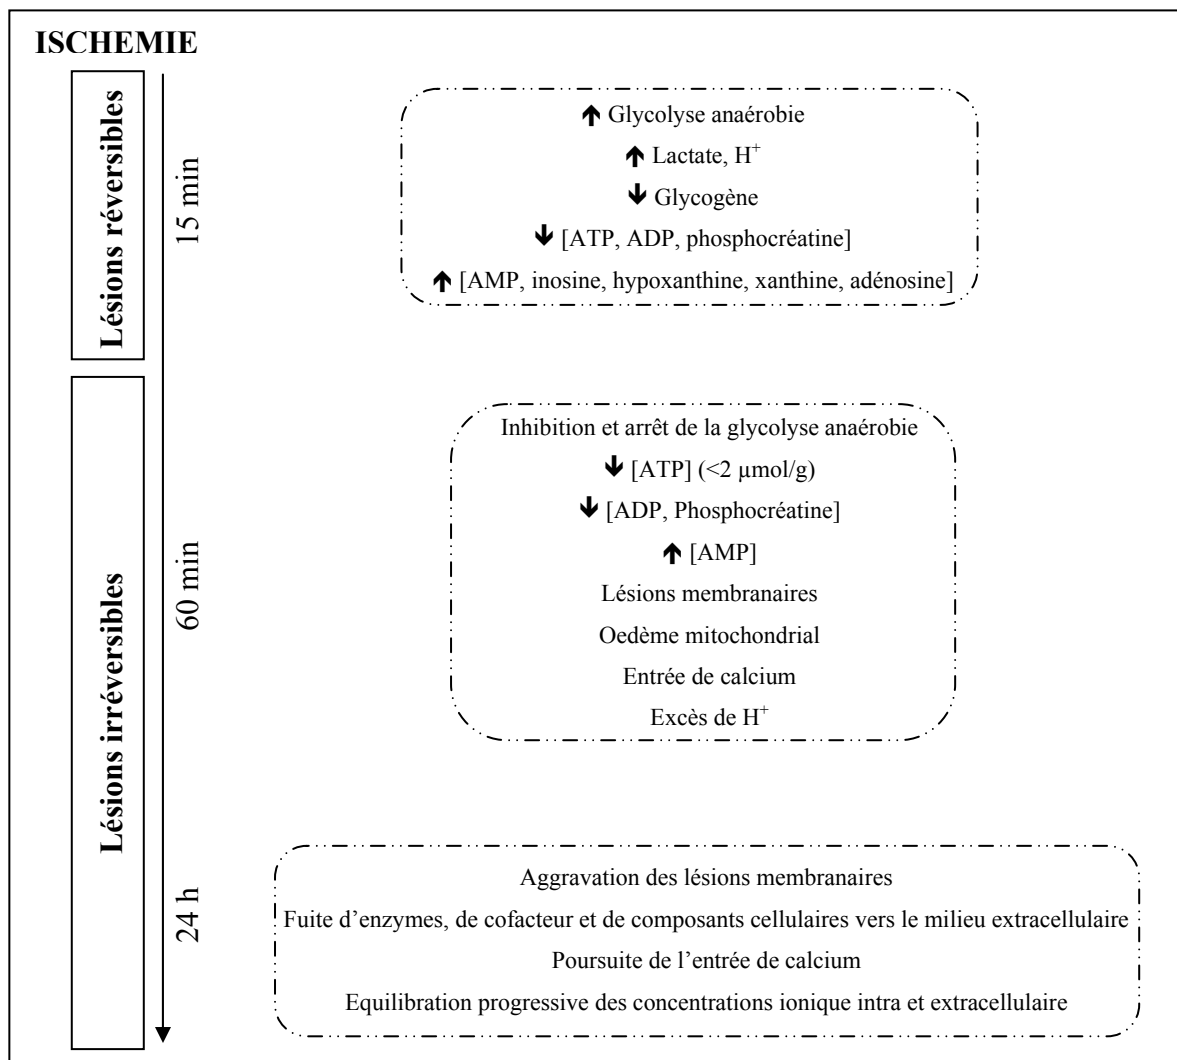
ISCHEMIE

Lésions réversibles

15 min

↑ Glycolyse anaérobie
↑ Lactate, $H^+$
↓ Glycogène
↓ [ATP, ADP, phosphocréatine]
↑ [AMP, inosine, hypoxanthine, xanthine, adénosine]

Lésions irréversibles

60 min

Inhibition et arrêt de la glycolyse anaérobie
↓ [ATP] (<2 µmol/g)
↓ [ADP, Phosphocréatine]
↑ [AMP]
Lésions membranaires
Oedème mitochondrial
Entrée de calcium
Excès de $H^+$

24 h

Aggravation des lésions membranaires
Fuite d'enzymes, de cofacteur et de composants cellulaires vers le milieu extracellulaire
Poursuite de l'entrée de calcium
Equilibration progressive des concentrations ionique intra et extracellulaire